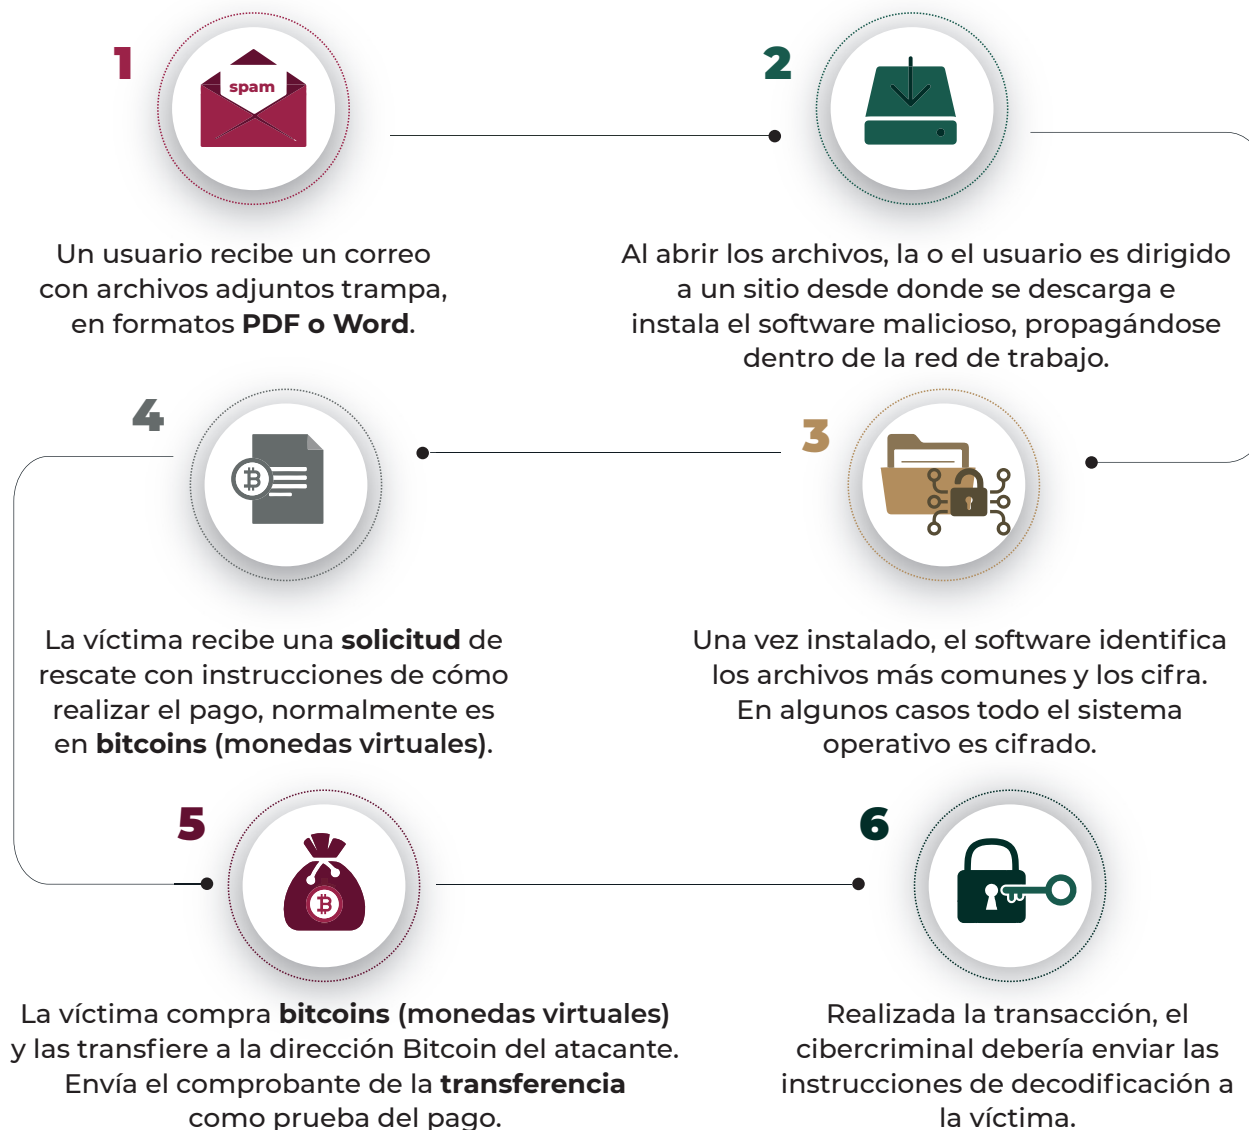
1

spam

Un usuario recibe un correo con archivos adjuntos trampa, en formatos **PDF o Word**.

2

Al abrir los archivos, la o el usuario es dirigido a un sitio desde donde se descarga e instala el software malicioso, propagándose dentro de la red de trabajo.

4

La víctima recibe una **solicitud** de rescate con instrucciones de cómo realizar el pago, normalmente es en **bitcoins (monedas virtuales)**.

3

Una vez instalado, el software identifica los archivos más comunes y los cifra. En algunos casos todo el sistema operativo es cifrado.

5

La víctima compra **bitcoins (monedas virtuales)** y las transfiere a la dirección Bitcoin del atacante. Envía el comprobante de la **transferencia** como prueba del pago.

6

Realizada la transacción, el cibercriminal debería enviar las instrucciones de decodificación a la víctima.